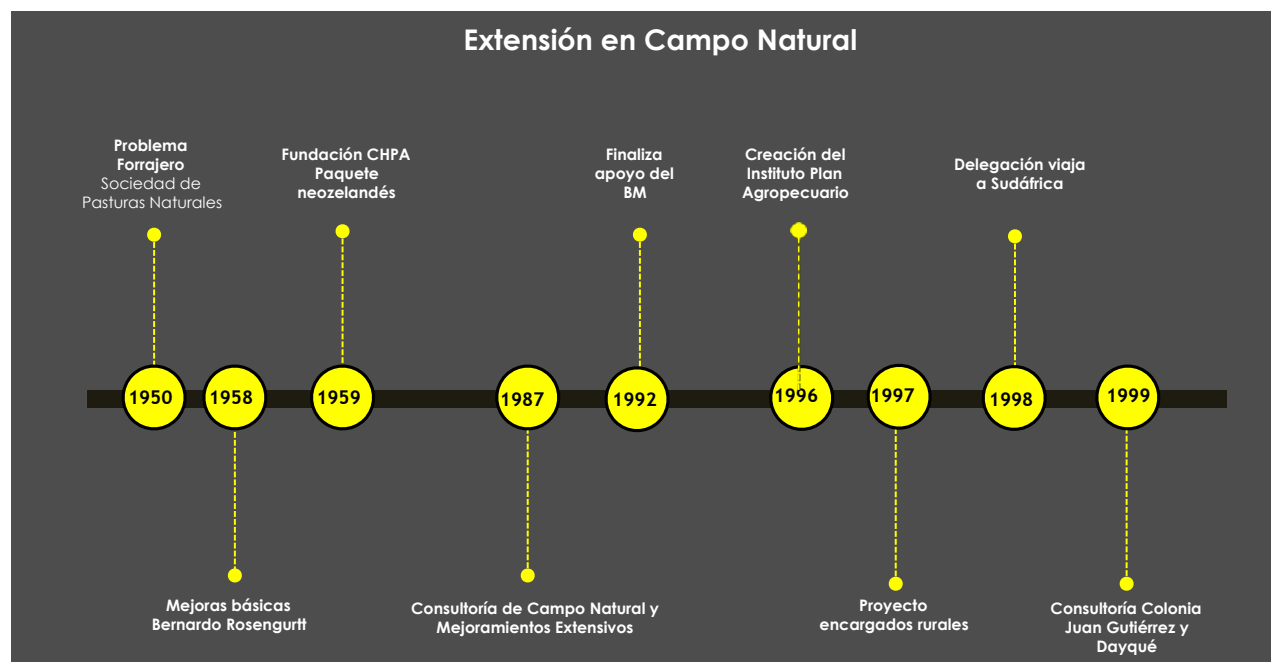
Extensión en Campo Natural

Problema Forrajero
Sociedad de Pasturas Naturales

Fundación CHPA
Paquete neozelandés

Finaliza apoyo del BM

Creación del Instituto Plan Agropecuario

Delegación viaja a Sudáfrica

1950
1958
1959
1987
1992
1996
1997
1998
1999

Mejoras básicas
Bernardo Rosengurtt

Consultoría de Campo Natural y Mejoramientos Extensivos

Proyecto encargados rurales

Consultoría Colonia Juan Gutiérrez y Dayqué